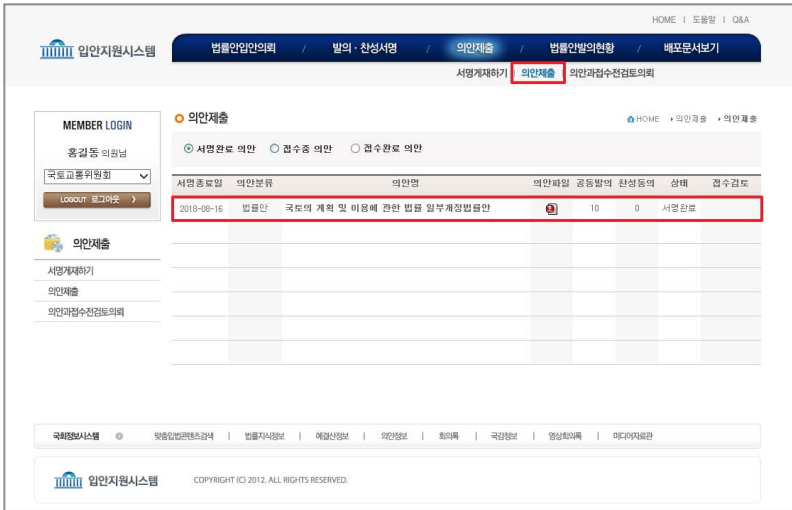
HOME | 도움말 | Q&A

입안지원시스템

법률안입안의뢰 / 발의 · 찬성서명 / 의안제출 / 법률안발의현황 / 배포문서보기

서명게재하기 | 의안제출 | 의안과접수전검토의뢰

MEMBER LOGIN

홍길동 의원님

국토교통위원회

LOGOUT 로그아웃 >

의안제출

서명게재하기

의안제출

의안과접수전검토의뢰

의안제출

HOME › 의안제출 › 의안제출

⊙ 서명완료 의안 ○ 접수중 의안 ○ 접수완료 의안

| 서명종료일 | 의안분류 | 의안명 | 의안파일 | 공동발의 | 찬성동의 | 상태 | 접수검토 |
|---|---|---|---|---|---|---|---|
| 2018-08-16 | 법률안 | 국토의 계획 및 이용에 관한 법률 일부개정법률안 | | 10 | 0 | 서명완료 | |

국회정보시스템 | 맞춤입법콘텐츠검색 | 법률지식정보 | 예결산정보 | 의안정보 | 회의록 | 국감정보 | 영상회의록 | 미디어자료관

입안지원시스템

COPYRIGHT (C) 2012. ALL RIGHTS RESERVED.